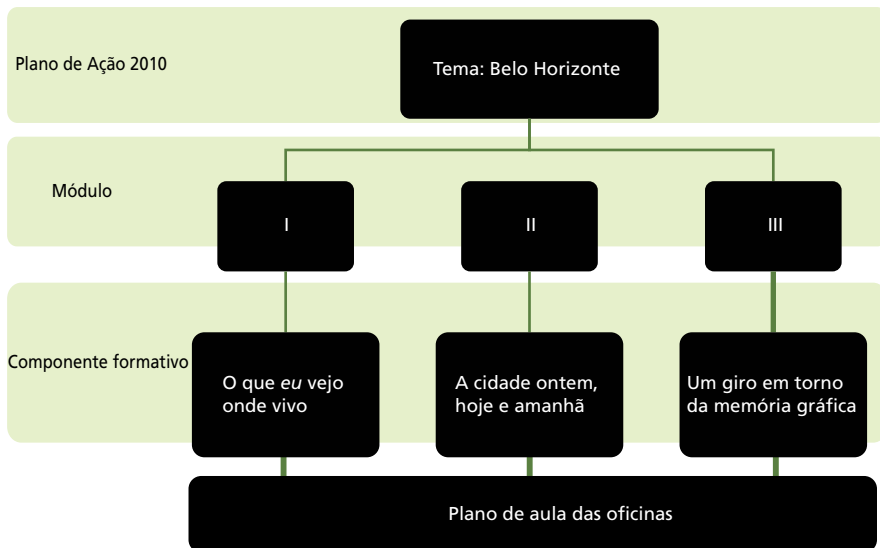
Plano de Ação 2010

Tema: Belo Horizonte

Módulo

I

II

III

Componente formativo

O que *eu* vejo onde vivo

A cidade ontem, hoje e amanhã

Um giro em torno da memória gráfica

Plano de aula das oficinas